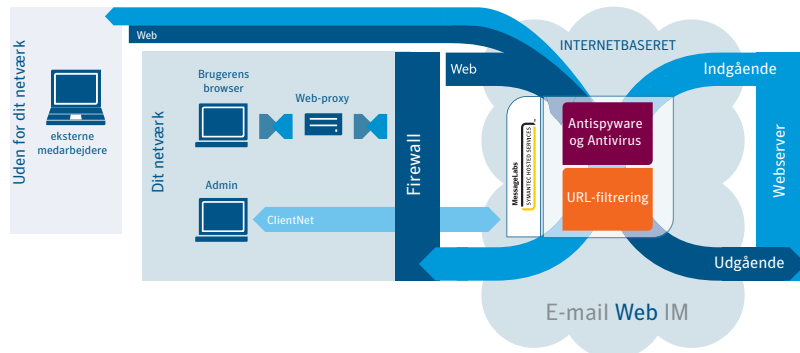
Web
INTERNETBASERET
Uden for dit netværk
eksterne medarbejdere
Dit netværk
Brugerens browser
Web-proxy
Admin
ClientNet
Firewall
Web
MessageLabs
SYMANTEC HOSTED SERVICES
Antispyware og Antivirus
URL-filtrering
Indgående
Webserver
Udgående
E-mail Web IM